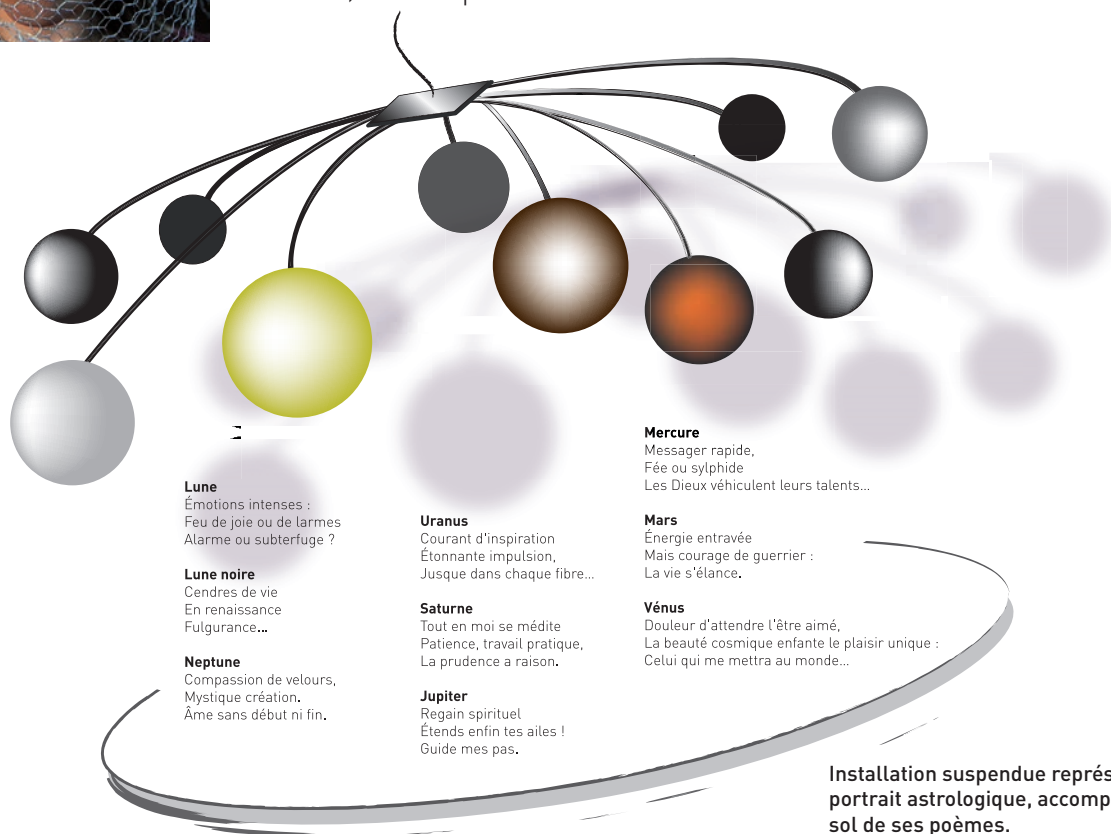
Lune
Émotions intenses :
Feu de joie ou de larmes
Alarme ou subterfuge ?

Lune noire
Cendres de vie
En renaissance
Fulgurance...

Neptune
Compassion de velours,
Mystique création.
Âme sans début ni fin.

Uranus
Courant d'inspiration
Étonnante impulsion,
Jusque dans chaque fibre...

Saturne
Tout en moi se médite
Patience, travail pratique,
La prudence a raison.

Jupiter
Regain spirituel
Étends enfin tes ailes !
Guide mes pas.

Mercure
Messager rapide,
Fée ou sylphide
Les Dieux véhiculent leurs talents...

Mars
Énergie entravée
Mais courage de guerrier :
La vie s'élance.

Vénus
Douleur d'attendre l'être aimé,
La beauté cosmique enfante le plaisir unique :
Celui qui me mettra au monde...

Installation suspendue représ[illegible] portrait astrologique, accomp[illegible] sol de ses poèmes.